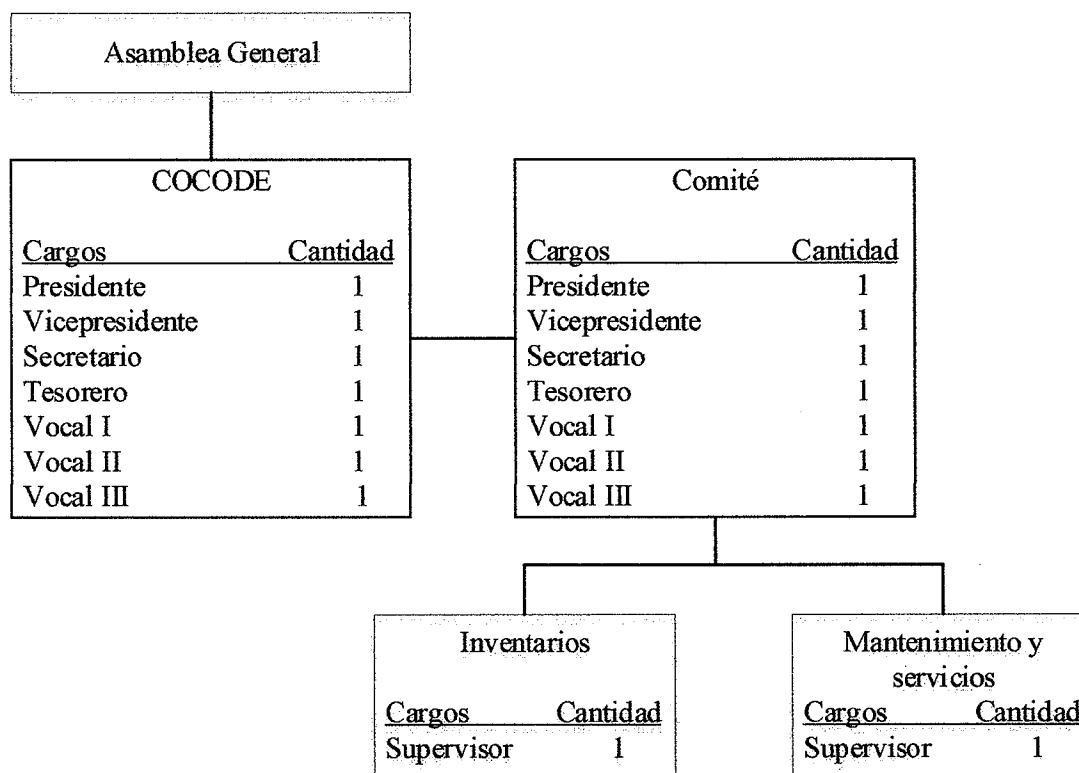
Asamblea General

COCODE

| Cargos | Cantidad |
|---|---|
| Presidente | 1 |
| Vicepresidente | 1 |
| Secretario | 1 |
| Tesorero | 1 |
| Vocal I | 1 |
| Vocal II | 1 |
| Vocal III | 1 |

Comité

| Cargos | Cantidad |
|---|---|
| Presidente | 1 |
| Vicepresidente | 1 |
| Secretario | 1 |
| Tesorero | 1 |
| Vocal I | 1 |
| Vocal II | 1 |
| Vocal III | 1 |

Inventarios

| Cargos | Cantidad |
|---|---|
| Supervisor | 1 |

Mantenimiento y servicios

| Cargos | Cantidad |
|---|---|
| Supervisor | 1 |